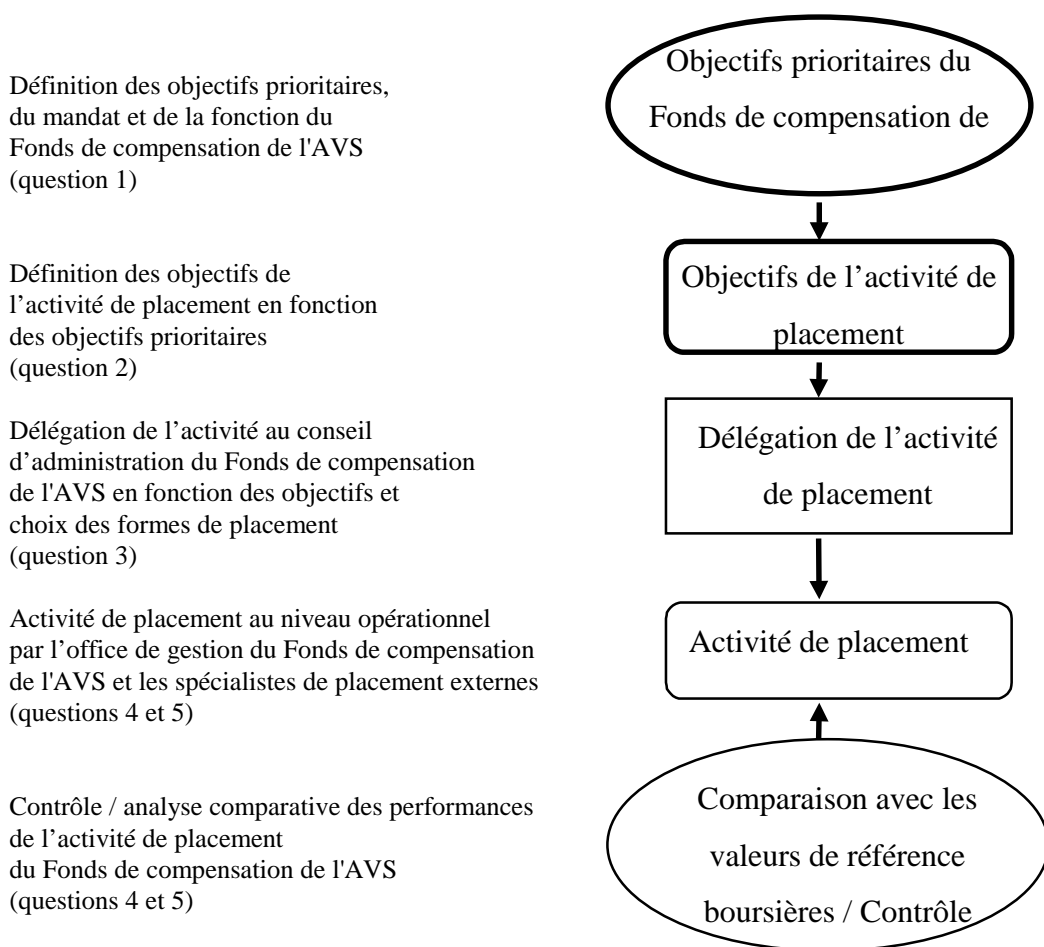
Définition des objectifs prioritaires, du mandat et de la fonction du Fonds de compensation de l'AVS (question 1)

Objectifs prioritaires du Fonds de compensation de

Définition des objectifs de l'activité de placement en fonction des objectifs prioritaires (question 2)

Objectifs de l'activité de placement

Délégation de l'activité au conseil d'administration du Fonds de compensation de l'AVS en fonction des objectifs et choix des formes de placement (question 3)

Délégation de l'activité de placement

Activité de placement au niveau opérationnel par l'office de gestion du Fonds de compensation de l'AVS et les spécialistes de placement externes (questions 4 et 5)

Activité de placement

Contrôle / analyse comparative des performances de l'activité de placement du Fonds de compensation de l'AVS (questions 4 et 5)

Comparaison avec les valeurs de référence boursières / Contrôle